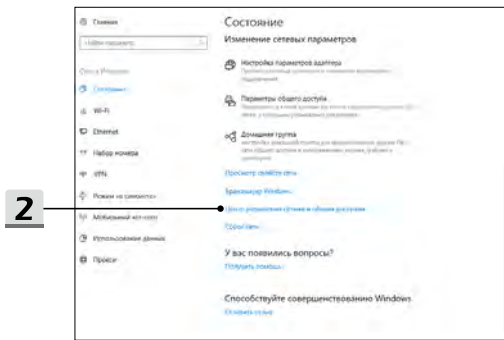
Главная

Найти параметр

Сеть и Интернет

Состояние

Wi-Fi

Ethernet

Набор номера

VPN

Режим «в самолете»

Мобильный хот-спот

Использование данных

Прокси

Состояние

Изменение сетевых параметров

Настройка параметров адаптера
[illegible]

Параметры общего доступа
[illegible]

Домашняя группа
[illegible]

Просмотр свойств сети

Брандмауэр Windows

Центр управления сетями и общим доступом

Сброс сети

У вас появились вопросы?

Получить помощь

Способствуйте совершенствованию Windows

Оставить отзыв

2